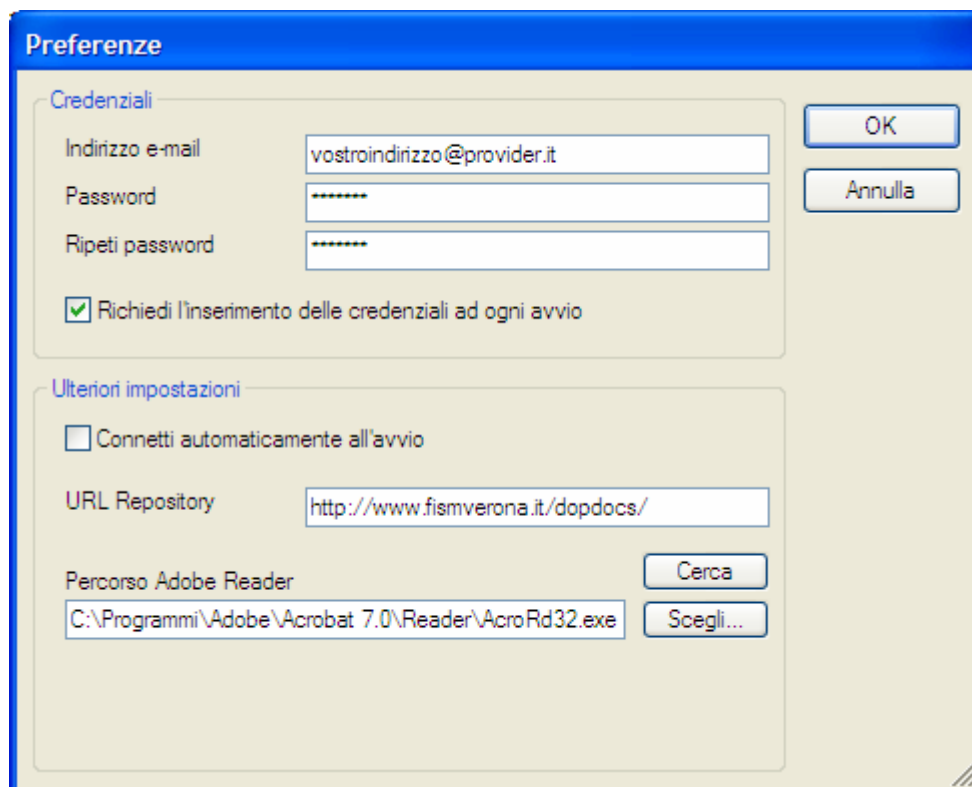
Preferenze

Credenziali

Indirizzo e-mail vostroindirizzo@provider.it

Password ********

Ripeti password ********

Richiedi l'inserimento delle credenziali ad ogni avvio

OK

Annulla

Ulteriori impostazioni

Connetti automaticamente all'avvio

URL Repository http://www.fismverona.it/dopdocs/

Percorso Adobe Reader

Cerca

C:\Programmi\Adobe\Acrobat 7.0\Reader\AcroRd32.exe

Scegli...